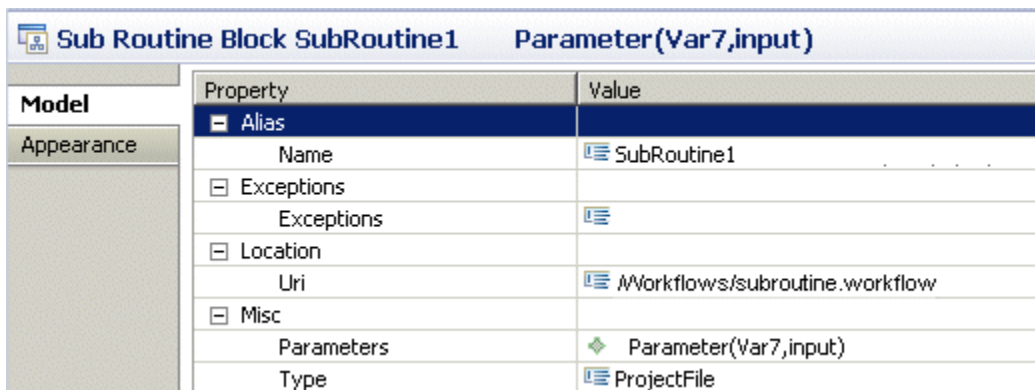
Sub Routine Block SubRoutine1 Parameter(Var7,input)

Model
Appearance

| Property | Value |
|---|---|
| Alias | |
| Name | SubRoutine1 |
| Exceptions | |
| Exceptions | |
| Location | |
| Uri | /Workflows/subroutine.workflow |
| Misc | |
| Parameters | Parameter(Var7,input) |
| Type | ProjectFile |